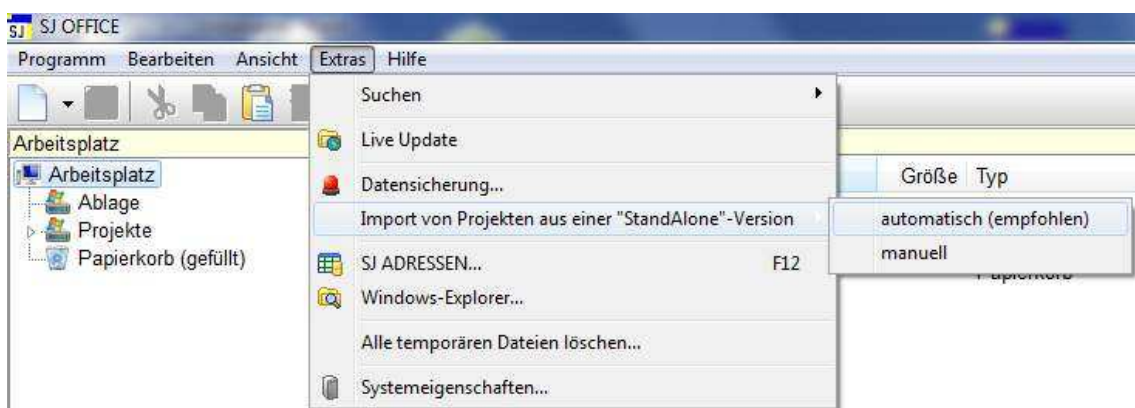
SJ SJ OFFICE

Programm Bearbeiten Ansicht Extras Hilfe

Arbeitsplatz

Arbeitsplatz
Ablage
Projekte
Papierkorb (gefüllt)

Suchen
Live Update
Datensicherung...
Import von Projekten aus einer "StandAlone"-Version
SJ ADRESSEN... F12
Windows-Explorer...
Alle temporären Dateien löschen...
Systemeigenschaften...

automatisch (empfohlen)
manuell

Größe Typ
Papierkorb